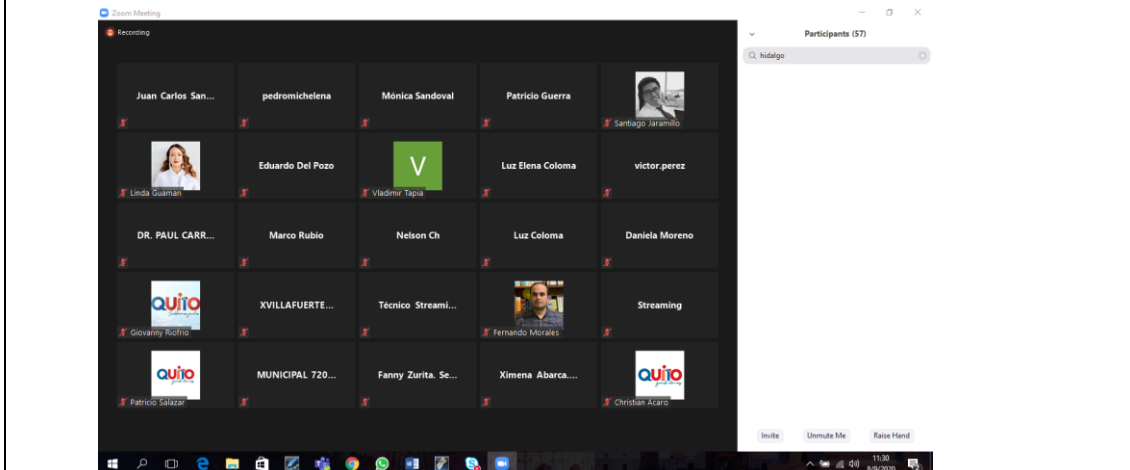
Zoom Meeting

Recording

Participants (57)

hidalgo

Juan Carlos San...

pedromichelena

Mónica Sandoval

Patricio Guerra

Santiago Jaramillo

Linda Guaman

Eduardo Del Pozo

V

Vladimir Tapia

Luz Elena Coloma

victor.perez

DR. PAUL CARR...

Marco Rubio

Nelson Ch

Luz Coloma

Daniela Moreno

QUITO

Giovanny Riofrio

XVILLAFUERTE...

Técnico Streami...

Fernando Morales

Streaming

QUITO

Patricio Salazar

MUNICIPAL 720...

Fanny Zurita. Se...

Ximena Abarca....

QUITO

Christian Acaro

Invite

Unmute Me

Raise Hand

11:30
8/9/2020